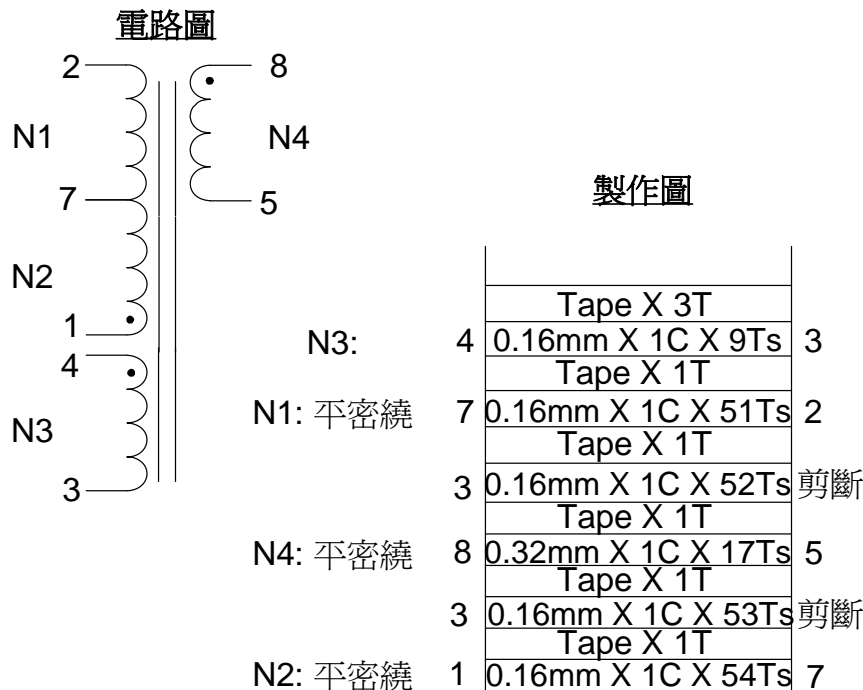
電路圖

2
N1
7
N2
1
4
N3
3

8
N4
5

製作圖

Tape X 3T
N3: 4 0.16mm X 1C X 9Ts 3
Tape X 1T
N1: 平密繞 7 0.16mm X 1C X 51Ts 2
Tape X 1T
3 0.16mm X 1C X 52Ts 剪斷
Tape X 1T
N4: 平密繞 8 0.32mm X 1C X 17Ts 5
Tape X 1T
3 0.16mm X 1C X 53Ts 剪斷
Tape X 1T
N2: 平密繞 1 0.16mm X 1C X 54Ts 7